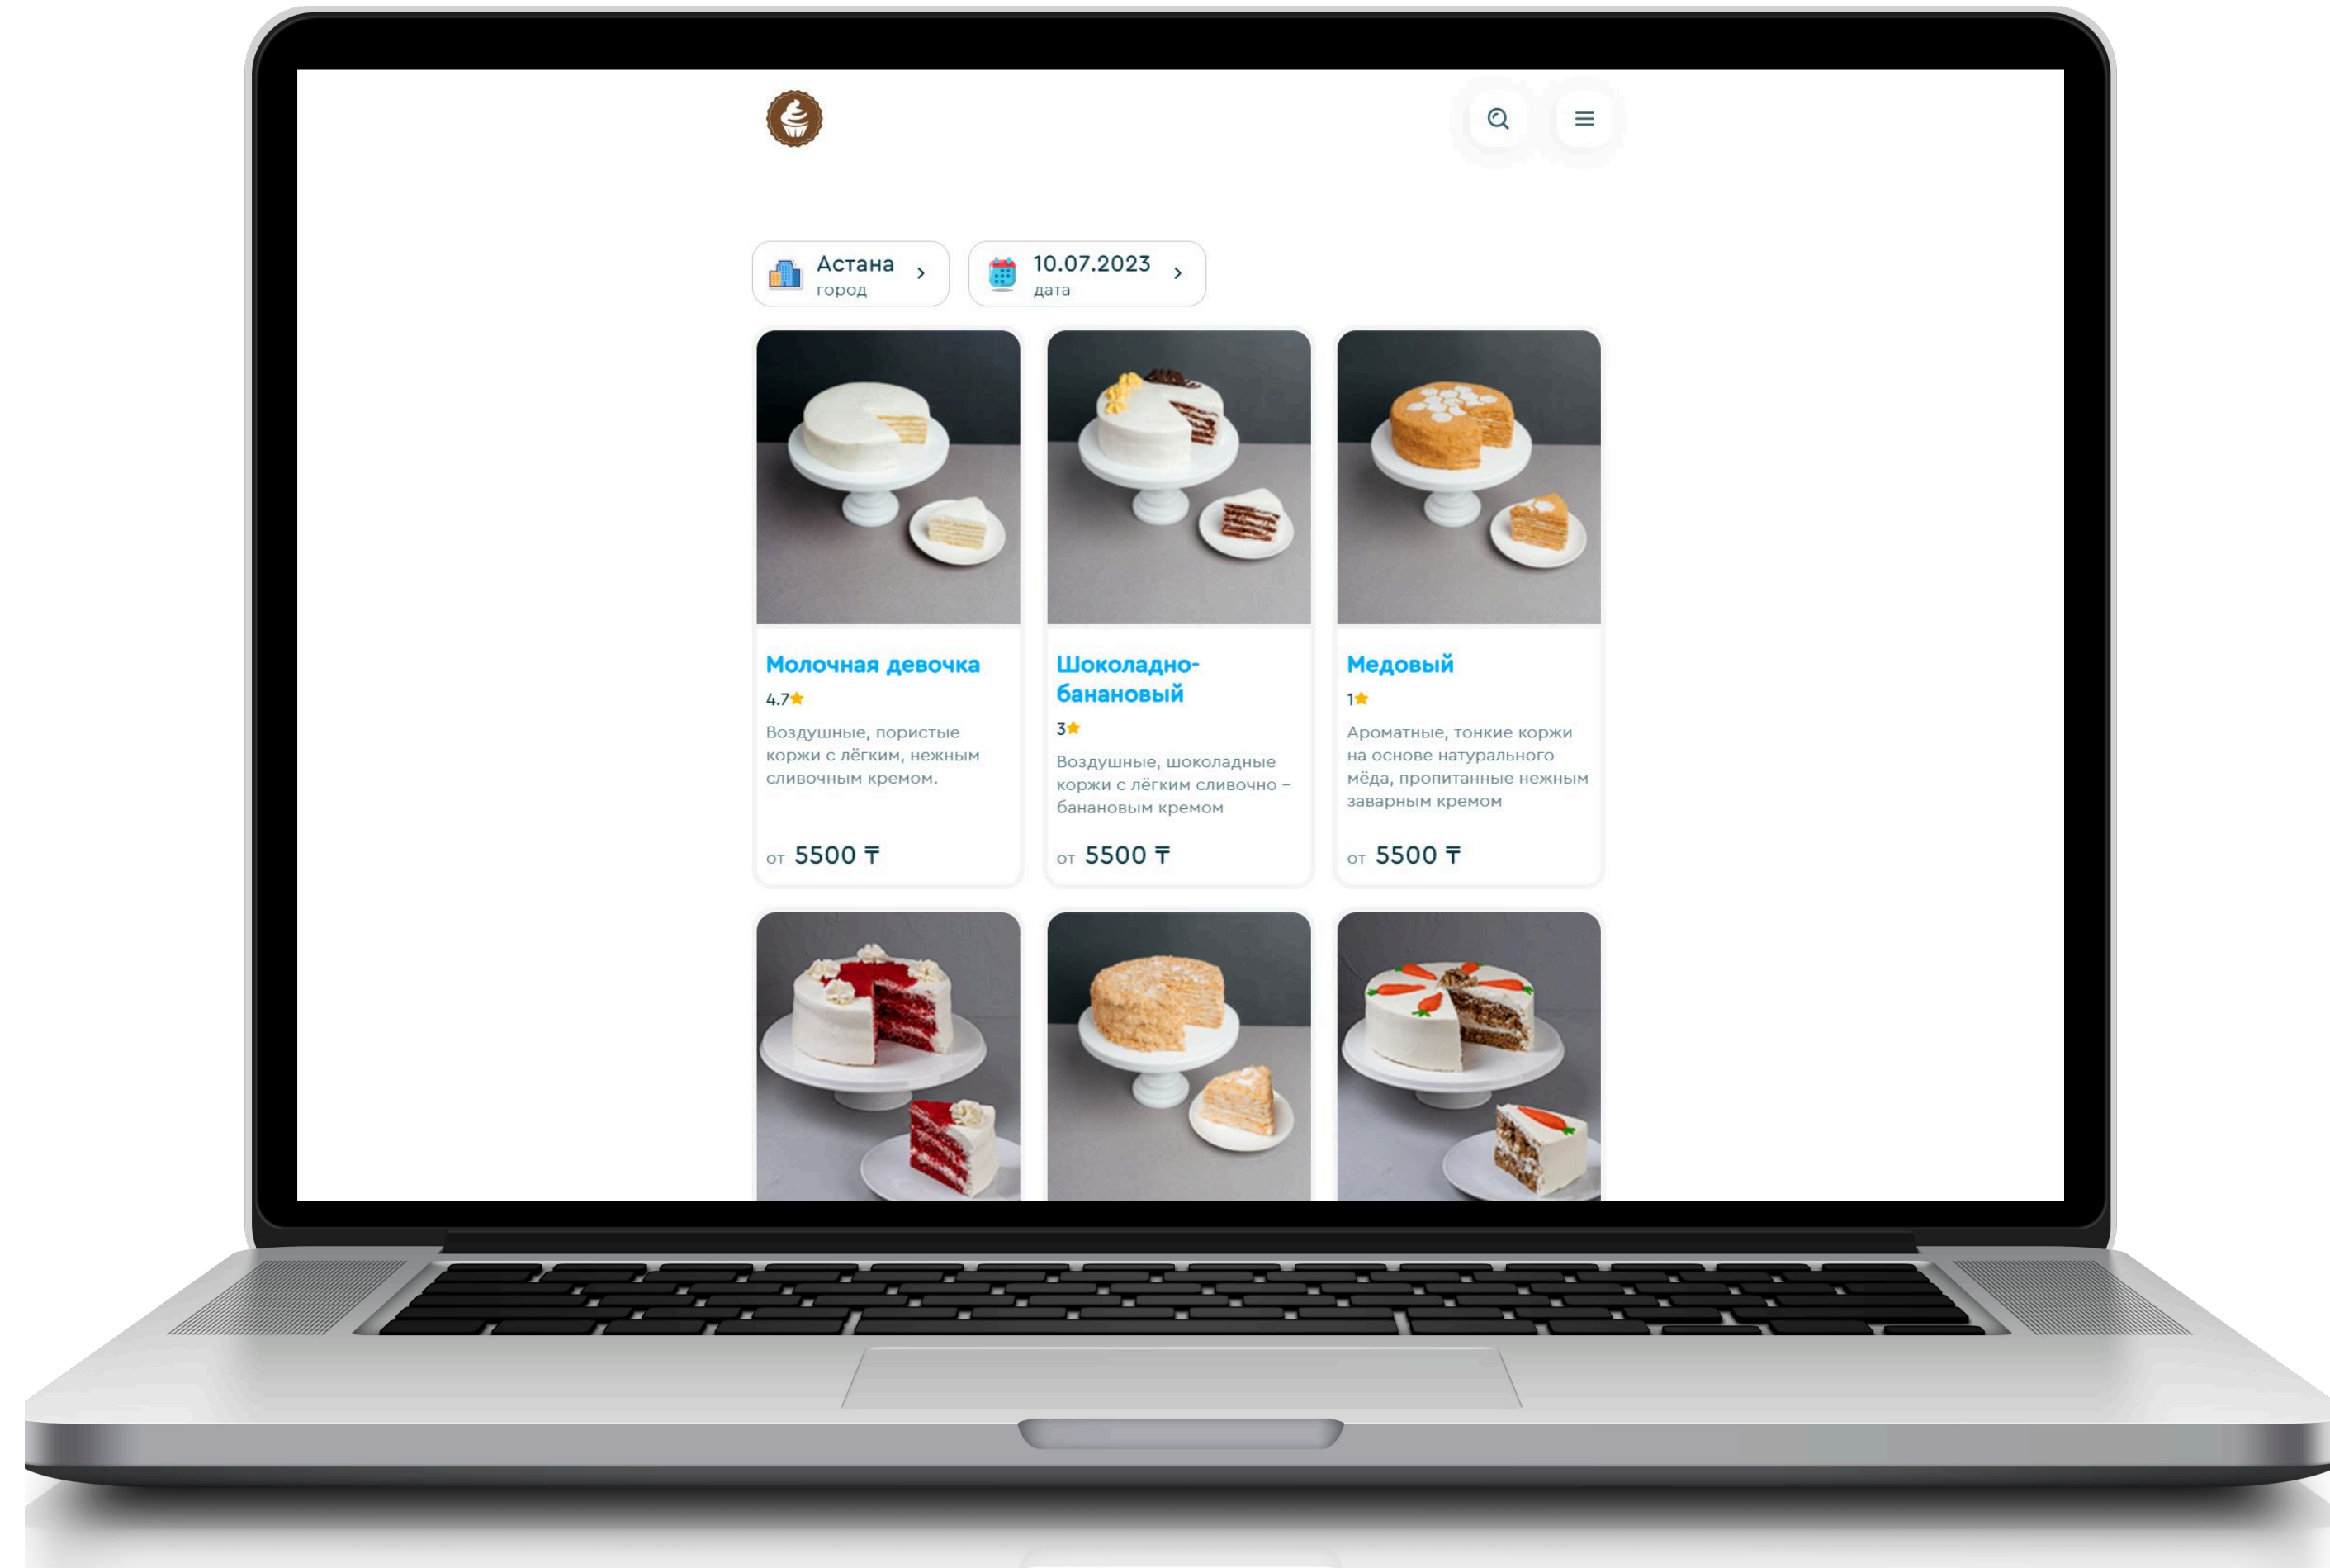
Астана
город

10.07.2023
дата

Молочная девочка
4.7★
Воздушные, пористые коржи с лёгким, нежным сливочным кремом.
от 5500 ₸

Шоколадно-банановый
3★
Воздушные, шоколадные коржи с лёгким сливочно – банановым кремом
от 5500 ₸

Медовый
1★
Ароматные, тонкие коржи на основе натурального мёда, пропитанные нежным заварным кремом
от 5500 ₸